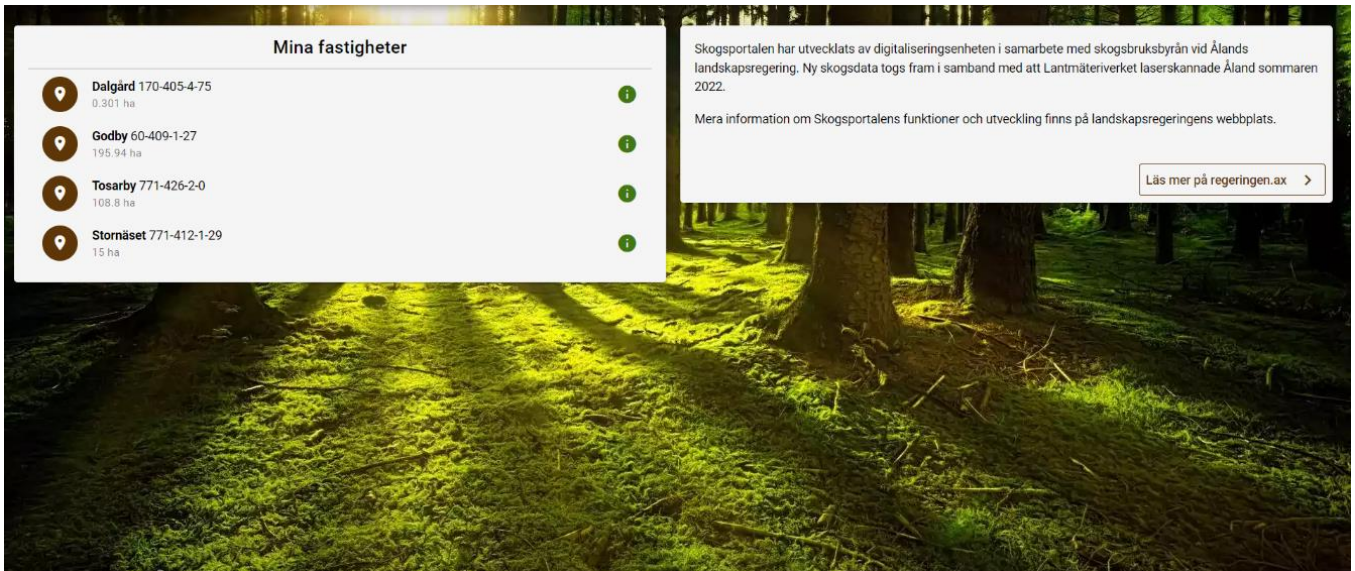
Mina fastigheter

Dalgård 170-405-4-75
0.301 ha

Godby 60-409-1-27
195.94 ha

Tosarby 771-426-2-0
108.8 ha

Stornäset 771-412-1-29
15 ha

Skogsportalen har utvecklats av digitaliseringsenheten i samarbete med skogsbruksbyrån vid Ålands landskapsregering. Ny skogsdata togs fram i samband med att Lantmäteriverket laserskannade Åland sommaren 2022.

Mera information om Skogsportalens funktioner och utveckling finns på landskapsregeringens webbplats.

Läs mer på regeringen.ax >